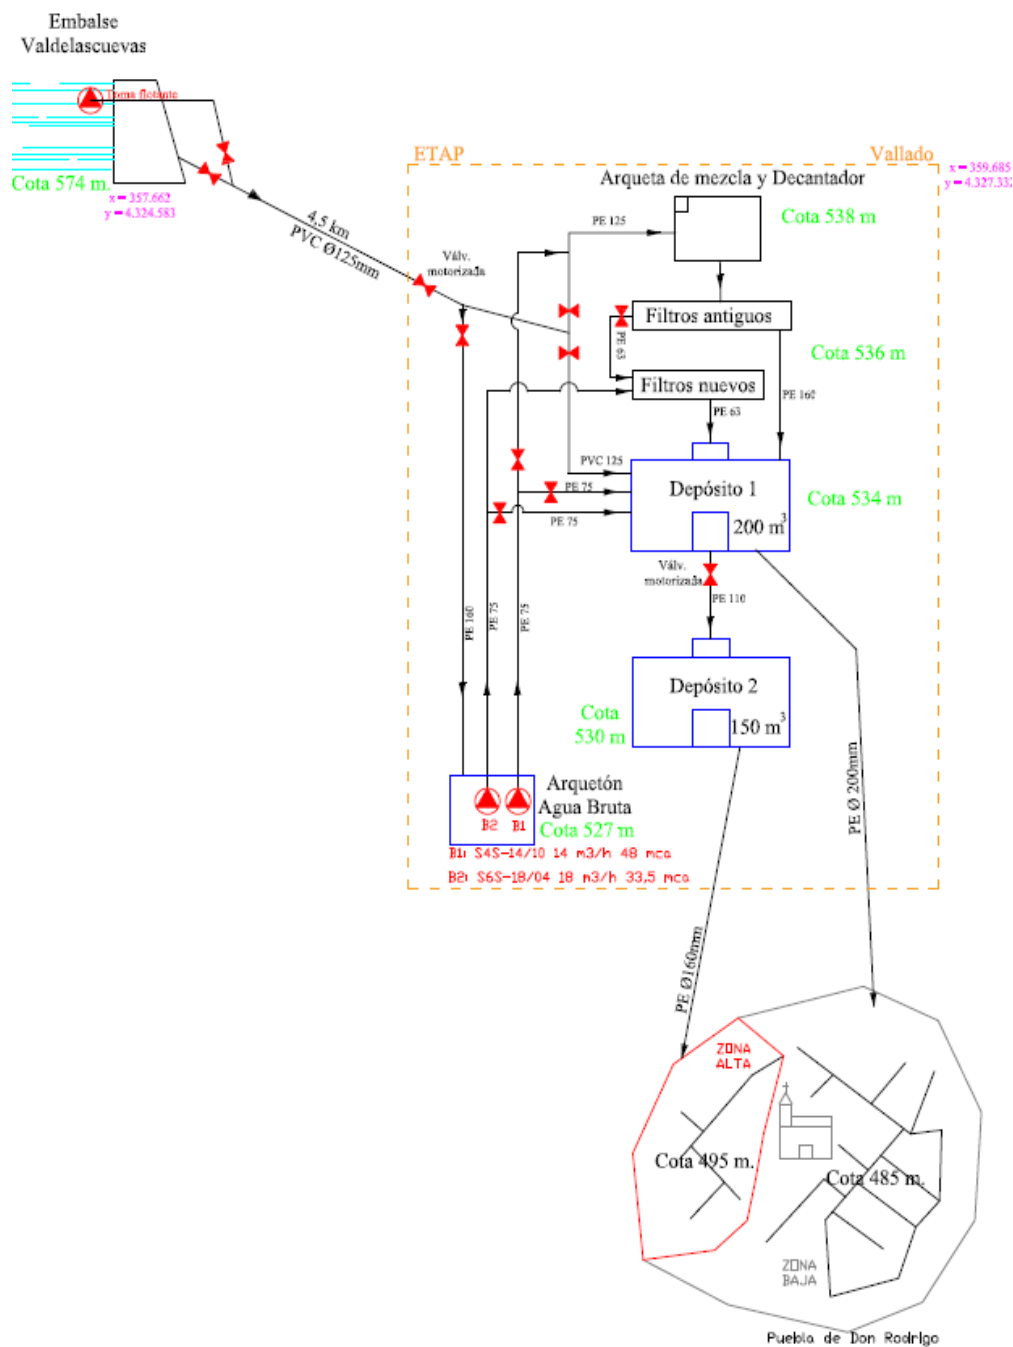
Embalse Valdelascuevas

Toma flotante

Cota 574 m.

x = 357.662
y = 4.324.583

4,5 km
PVC Ø125mm

ETAP

Vallado

x = 359.685
y = 4.327.33

Arqueta de mezcla y Decantador

PE 125

Cota 538 m

Válv. motorizada

Filtros antiguos

PE 63

Cota 536 m

Filtros nuevos

PE 160

PE 63

PVC 125

PE 75

PE 75

Depósito 1

200 m$^3$

Cota 534 m

Válv. motorizada

PE 110

PE 160

PE 75

PE 75

Depósito 2

150 m$^3$

Cota 530 m

Arquetón Agua Bruta

Cota 527 m

B2 B1

B1: S4S-14/10 14 m3/h 48 mca
B2: S6S-18/04 18 m3/h 33,5 mca

PE Ø 200mm

PE Ø160mm

ZONA ALTA

Cota 495 m.

Cota 485 m.

ZONA BAJA

Pueblo de Don Rodrigo